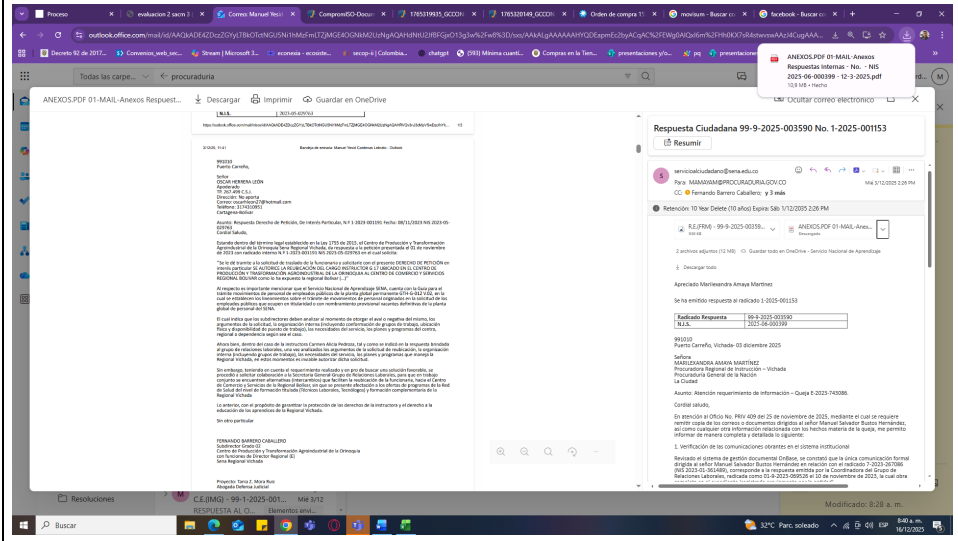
Proceso | evaluacion 2 sacm 3 | Correo: Manuel Yesid | CompromiSO-Docum | 1765319935_GCCON | 1765320145_GCCON | Orden de compra TI | movisum - Buscar co | facebook - Buscar co

outlook.office.com/mail/id/AAQkADE4ZDczZGYyLTBkOTctNGU5Ni1hMzFmLTZjMGE4OGNkM2UzNgAQAHdNtU2lRBFGjxO13g3w%2Fw8%3D/sxs/AAkALgAAAAAAHYQDEapmEc2byACqAC%2FEWg0AlQxl6m%2FHhDKX7sR4stwvnwAAzl4CugAA...

Decreto 92 de 2017... | Convenios_web_sec... | Stream | Microsoft 3... | econmia - ecosiste... | secop-ii | Colombia... | chatgpt | (593) Mínima cuantí... | Compras en la Tien... | presentaciones y/o... | pq | presentaciones

ANEXOS.PDF 01-MAIL-Anexos Respuestas Internas - No. - NIS 2025-06-000399 - 12-3-2025.pdf
10,9 MB • Hecho

Todas las carpe... | procuraduria

ANEXOS.PDF 01-MAIL-Anexos Respuest... | Descargar | Imprimir | Guardar en OneDrive

Ocultar correo electrónico

N.I.S. | 2025-06-000399

3/12/25, 11:41 | Bandeja de entrada: Manuel Yesid Cardenas Lobelo - Outlook

991010
Puerto Carreño,

Señor
OSCAR HERRERA LEÓN
Apoderado
TP. 267.498 C.S.J.
Dirección: No aporta
Correo: oscarhleon27@hotmail.com
Teléfono: 3174310951
Cartagena-Bolívar

Asunto: Respuesta Derecho de Petición, De Interés Particular, N.Y 1-2025-001195 Fecha: 08/11/2023 NIS 2023-05-029763
Cordial Saludo,

Estando dentro del término legal establecido en la Ley 1755 de 2015, el Centro de Producción y Transformación Agroindustrial de la Orinoquia Sena Regional Vichada, da respuesta a la petición presentada el 01 de noviembre de 2023 con radicado interno N.Y 1-2023-001195 NIS 2023-05-029763 en el cual solicita:

"Se le dé trámite a la solicitud de traslado de la funcionaria a solicitado con el presente DERECHO DE PETICIÓN en interés particular SE AUTORICE LA REUBICACIÓN DEL CARGO INSTRUCTOR G 17 UBICADO EN EL CENTRO DE PRODUCCIÓN Y TRANSFORMACIÓN AGROINDUSTRIAL DE LA ORINOQUIA AL CENTRO DE COMERCIO Y SERVICIOS REGIONAL BOLIVAR como lo ha expuesto la regional Bolívar (...)"

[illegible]

Sin otro particular

FERNANDO BARRERO CABALLERO
Subdirector Grado 02
Centro de Producción y Transformación Agroindustrial de la Orinoquia
con funciones de Director Regional (E)
Sena Regional Vichada

Proyectó: Tania Z. Mora Ruiz
Abogada Defensa Judicial

Respuesta Ciudadana 99-9-2025-003590 No. 1-2025-001153
Resumir

servicioalciudadano@sena.edu.co
Para: MAMAYAM@PROCURADURIA.GOV.CO
CC: Fernando Barrero Caballero; y 3 más
Mié 3/12/2025 2:26 PM

Retención: 10 Year Delete (10 años) Expira: Sáb 1/12/2035 2:26 PM

R.E.(FRM) - 99-9-2025-00359... | ANEXOS.PDF 01-MAIL-Anex... Descargado

2 archivos adjuntos (12 MB) | Guardar todo en OneDrive - Servicio Nacional de Aprendizaje
Descargar todo

Apreciado Marilexandra Amaya Martínez

Se ha emitido respuesta al radicado 1-2025-001153

| Radicado Respuesta | 99-9-2025-003590 |
|---|---|
| N.I.S. | 2025-06-000399 |

991010
Puerto Carreño, Vichada- 03 diciembre 2025

Señora
MARILEXANDRA AMAYA MARTÍNEZ
Procuradora Regional de Instrucción – Vichada
Procuraduría General de la Nación
La Ciudad

Asunto: Atención requerimiento de información – Queja E-2025-743086.

Cordial saludo,

En atención al Oficio No. PRIV 409 del 25 de noviembre de 2025, mediante el cual se requiere remitir copia de los correos o documentos dirigidos al señor Manuel Salvador Bustos Hernández, así como cualquier otra información relacionada con los hechos materia de la queja, me permito informar de manera completa y detallada lo siguiente:

1. Verificación de las comunicaciones obrantes en el sistema institucional

Revisado el sistema de gestión documental OnBase, se constató que la única comunicación formal dirigida al señor Manuel Salvador Bustos Hernández en relación con el radicado 7-2023-267086 (NIS 2023-01-361489), corresponde a la respuesta emitida por la Coordinadora del Grupo de Relaciones Laborales, radicada como 01-9-2023-069526 el 10 de noviembre de 2023, la cual obra

Resoluciones | C.E.(IMG) - 99-1-2025-001... Mié 3/12 | RESPUESTA AL O... Elementos envi...
Modificado: 8:28 a. m.

Buscar | 32°C Parc. soleado | ESP | 8:40 a. m. 16/12/2025